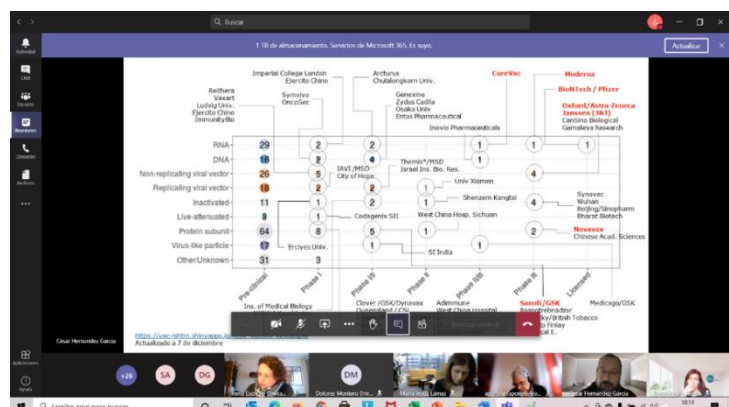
Buscar

1 TB de almacenamiento. Servicios de Microsoft 365. Es suyo.

Actualizar

Actividad

Chat

Equipos

Reuniones

Llamadas

Archivos

...

Imperial College London
Ejercito Chino

Arcturus
Chulalongkorn Univ.

CureVac

Moderna

BioNTech / Pfizer

Oxford/Astra-Zeneca
Janssen (J&J)
CanSino Biological
Gamaleya Research

Reithera
Vaxart
Ludvig Univ.
Ejercito Chino
ImmunityBio

Symvivo
OncoSec

Genexine
Zydus Cadila
Osaka Univ.
Entos Pharmaceutical

Inovio Pharmaceuticals

RNA 29 2 2 1 1 1

DNA 16 2 4 1

Non-replicating viral vector 26 5 IAVI /MSD City of Hope 1 Themis*/MSD Israel Ins. Bio. Res. 4

Replicating viral vector 18 2 2 1 Univ Xiamen

Inactivated 11 1 2 1 Shenzem Kangtai 4 Synovac Wuhan Beijing/Sinopharm Bharat Biotech

Live-attenuated 3 1 Codagenix SII West China Hosp. Sichuan

Protein subunit 64 8 5 1 2 Novavax Chinese Acad. Sciences

Virus-like particle 17 1 Erciyes Univ. 1 SII India 1

Other/Unknown 31 3

Pre-clinical

Phase I

Phase I/II

Phase II

Phase II/III

Phase III

Licensed

Ins. of Medical Biology

Clover /GSK/Dynavax
Queensland / CSL

Adimmune
West China Hospital

Sanofi/GSK
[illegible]
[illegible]ky/British Tobacco
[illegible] Finlay
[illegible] E.

Medicago/GSK

https://vac-lshtm.shinyapps.io/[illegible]
Actualizado a 7 de diciembre

Cesar Hernandez Garcia

Aplicaciones

Ayuda

+26

SA

DG

DM

Dolores Montero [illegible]

Maria Jesus Lamas

Cesar Hernandez Garcia

Escribe aquí para buscar